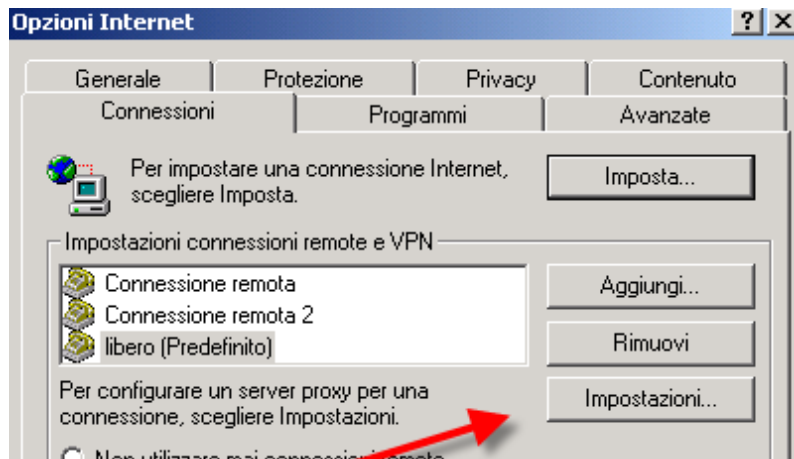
Opzioni Internet

? X

Generale | Protezione | Privacy | Contenuto

Connessioni | Programmi | Avanzate

Per impostare una connessione Internet, scegliere Imposta.

Imposta...

Impostazioni connessioni remote e VPN

Connessione remota
Connessione remota 2
libero (Predefinito)

Aggiungi...

Rimuovi

Per configurare un server proxy per una connessione, scegliere Impostazioni.

Impostazioni...

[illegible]